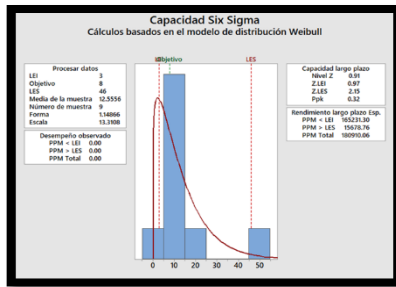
Capacidad Six Sigma
Cálculos basados en el modelo de distribución Weibull

Procesar datos
LEI 3
Objetivo 8
LES 46
Media de la muestra 12.5556
Número de muestra 9
Forma 1.14866
Escala 13.1108

Desempeño observado
PPM < LEI 0.00
PPM > LES 0.00
PPM Total 0.00

LEI Objetivo LES

0 10 20 30 40 50

Capacidad largo plazo
Nivel Z 0.91
Z.LEI 0.97
Z.LES 2.15
Ppk 0.32

Rendimiento largo plazo Esp.
PPM < LEI 165231.30
PPM > LES 15678.76
PPM Total 180910.06